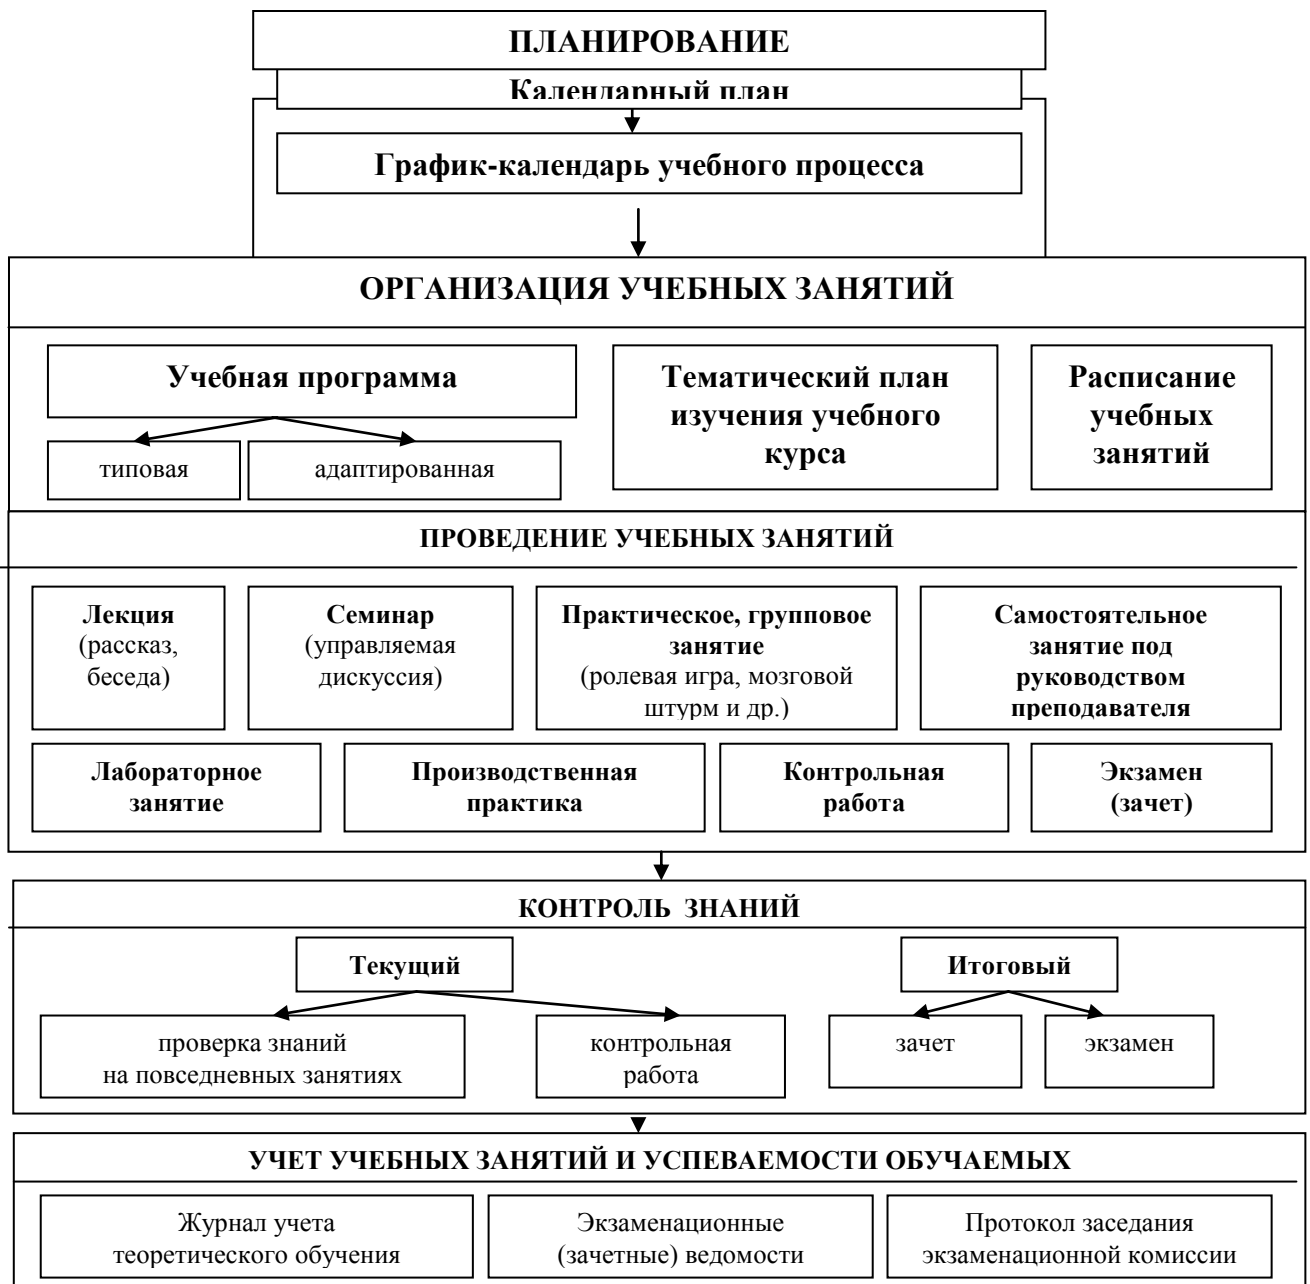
ПЛАНИРОВАНИЕ

Календарный план

График-календарь учебного процесса

ОРГАНИЗАЦИЯ УЧЕБНЫХ ЗАНЯТИЙ

Учебная программа

типовая

адаптированная

Тематический план изучения учебного курса

Расписание учебных занятий

ПРОВЕДЕНИЕ УЧЕБНЫХ ЗАНЯТИЙ

Лекция (рассказ, беседа)

Семинар (управляемая дискуссия)

Практическое, групповое занятие (ролевая игра, мозговой штурм и др.)

Самостоятельное занятие под руководством преподавателя

Лабораторное занятие

Производственная практика

Контрольная работа

Экзамен (зачет)

КОНТРОЛЬ ЗНАНИЙ

Текущий

Итоговый

проверка знаний на повседневных занятиях

контрольная работа

зачет

экзамен

УЧЕТ УЧЕБНЫХ ЗАНЯТИЙ И УСПЕВАЕМОСТИ ОБУЧАЕМЫХ

Журнал учета теоретического обучения

Экзаменационные (зачетные) ведомости

Протокол заседания экзаменационной комиссии